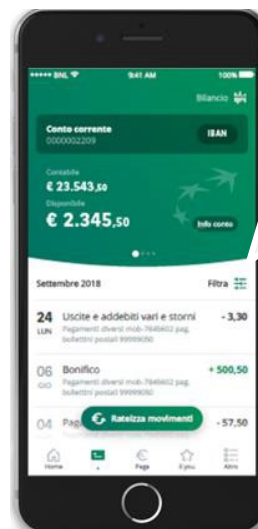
••••• BNL 9:41 AM 100%

Bilancio

Conto corrente
0000002209

IBAN

Contabile
€ 23.543,50

Disponibile
€ 2.345,50

Info conto

Settembre 2018

Filtra

24 LUN Uscite e addebiti vari e storni
Pagamenti diversi mob-7646602 pag. bollettini postali 99999050
- 3,30

06 GIO Bonifico
Pagamenti diversi mob-7646602 pag. bollettini postali 99999050
+ 500,50

04 Pag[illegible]
- 57,50

Rateizza movimenti

Home
Paga
Altro